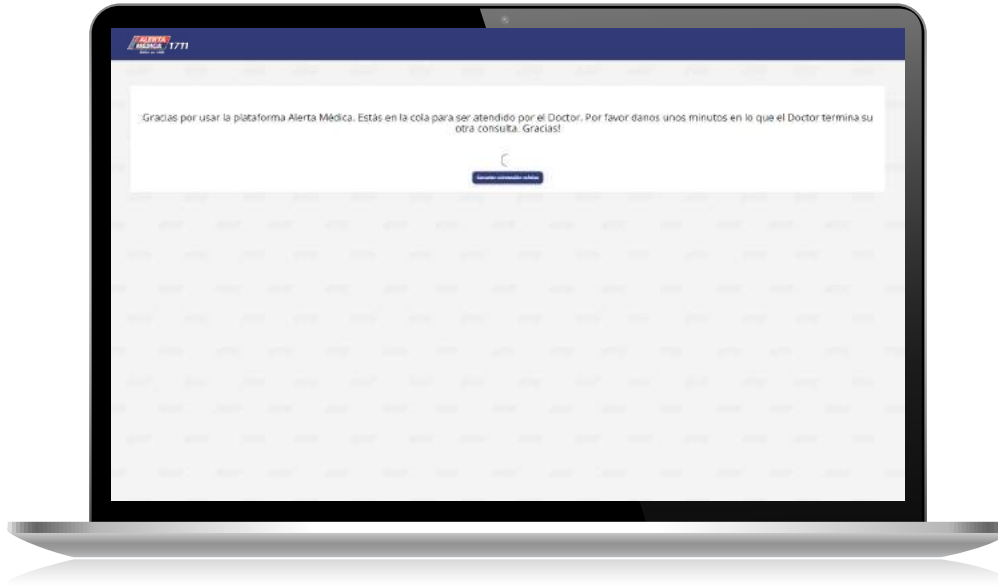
ALERTA MÉDICA 1771

¡Gracias por usar la plataforma Alerta Médica. Estás en la cola para ser atendido por el Doctor. Por favor danos unos minutos en lo que el Doctor termina su otra consulta. Gracias!

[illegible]